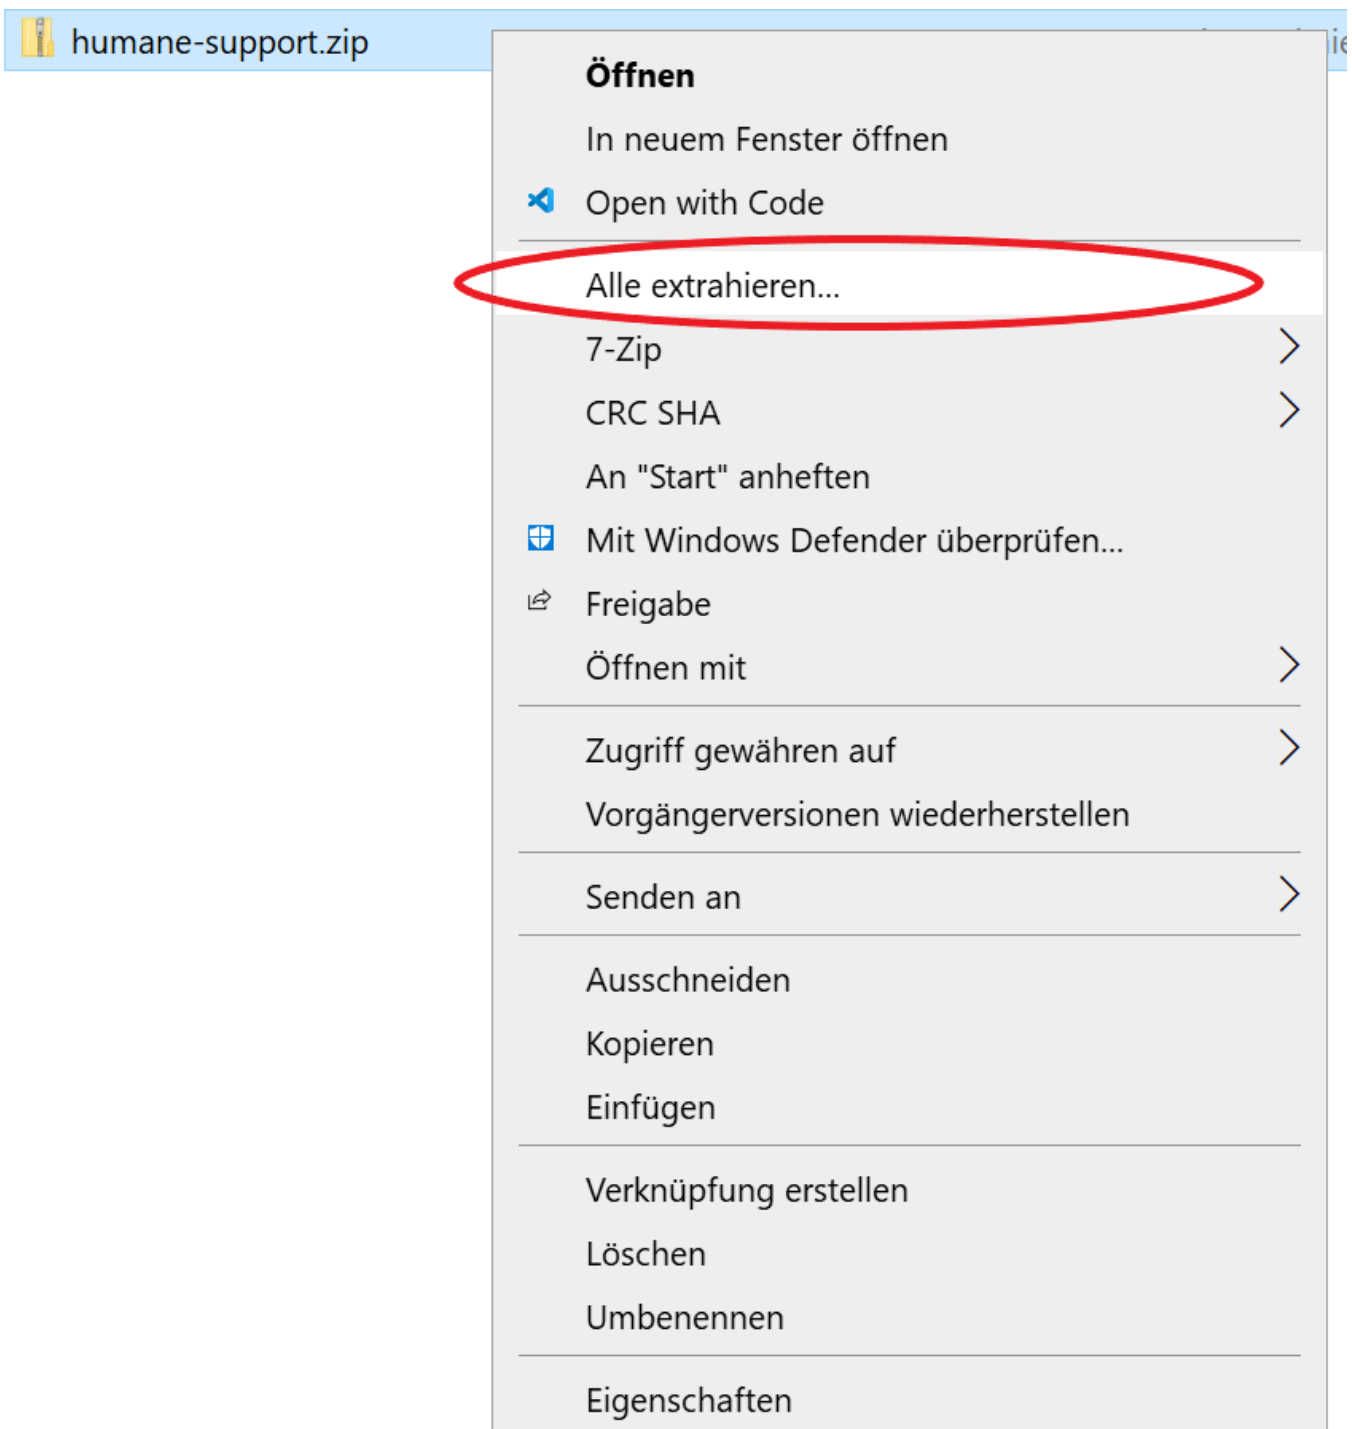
humane-support.zip

Öffnen
In neuem Fenster öffnen
Open with Code

Alle extrahieren...
7-Zip
CRC SHA
An "Start" anheften
Mit Windows Defender überprüfen...
Freigabe
Öffnen mit

Zugriff gewähren auf
Vorgängerversionen wiederherstellen

Senden an

Ausschneiden
Kopieren
Einfügen

Verknüpfung erstellen
Löschen
Umbenennen

Eigenschaften